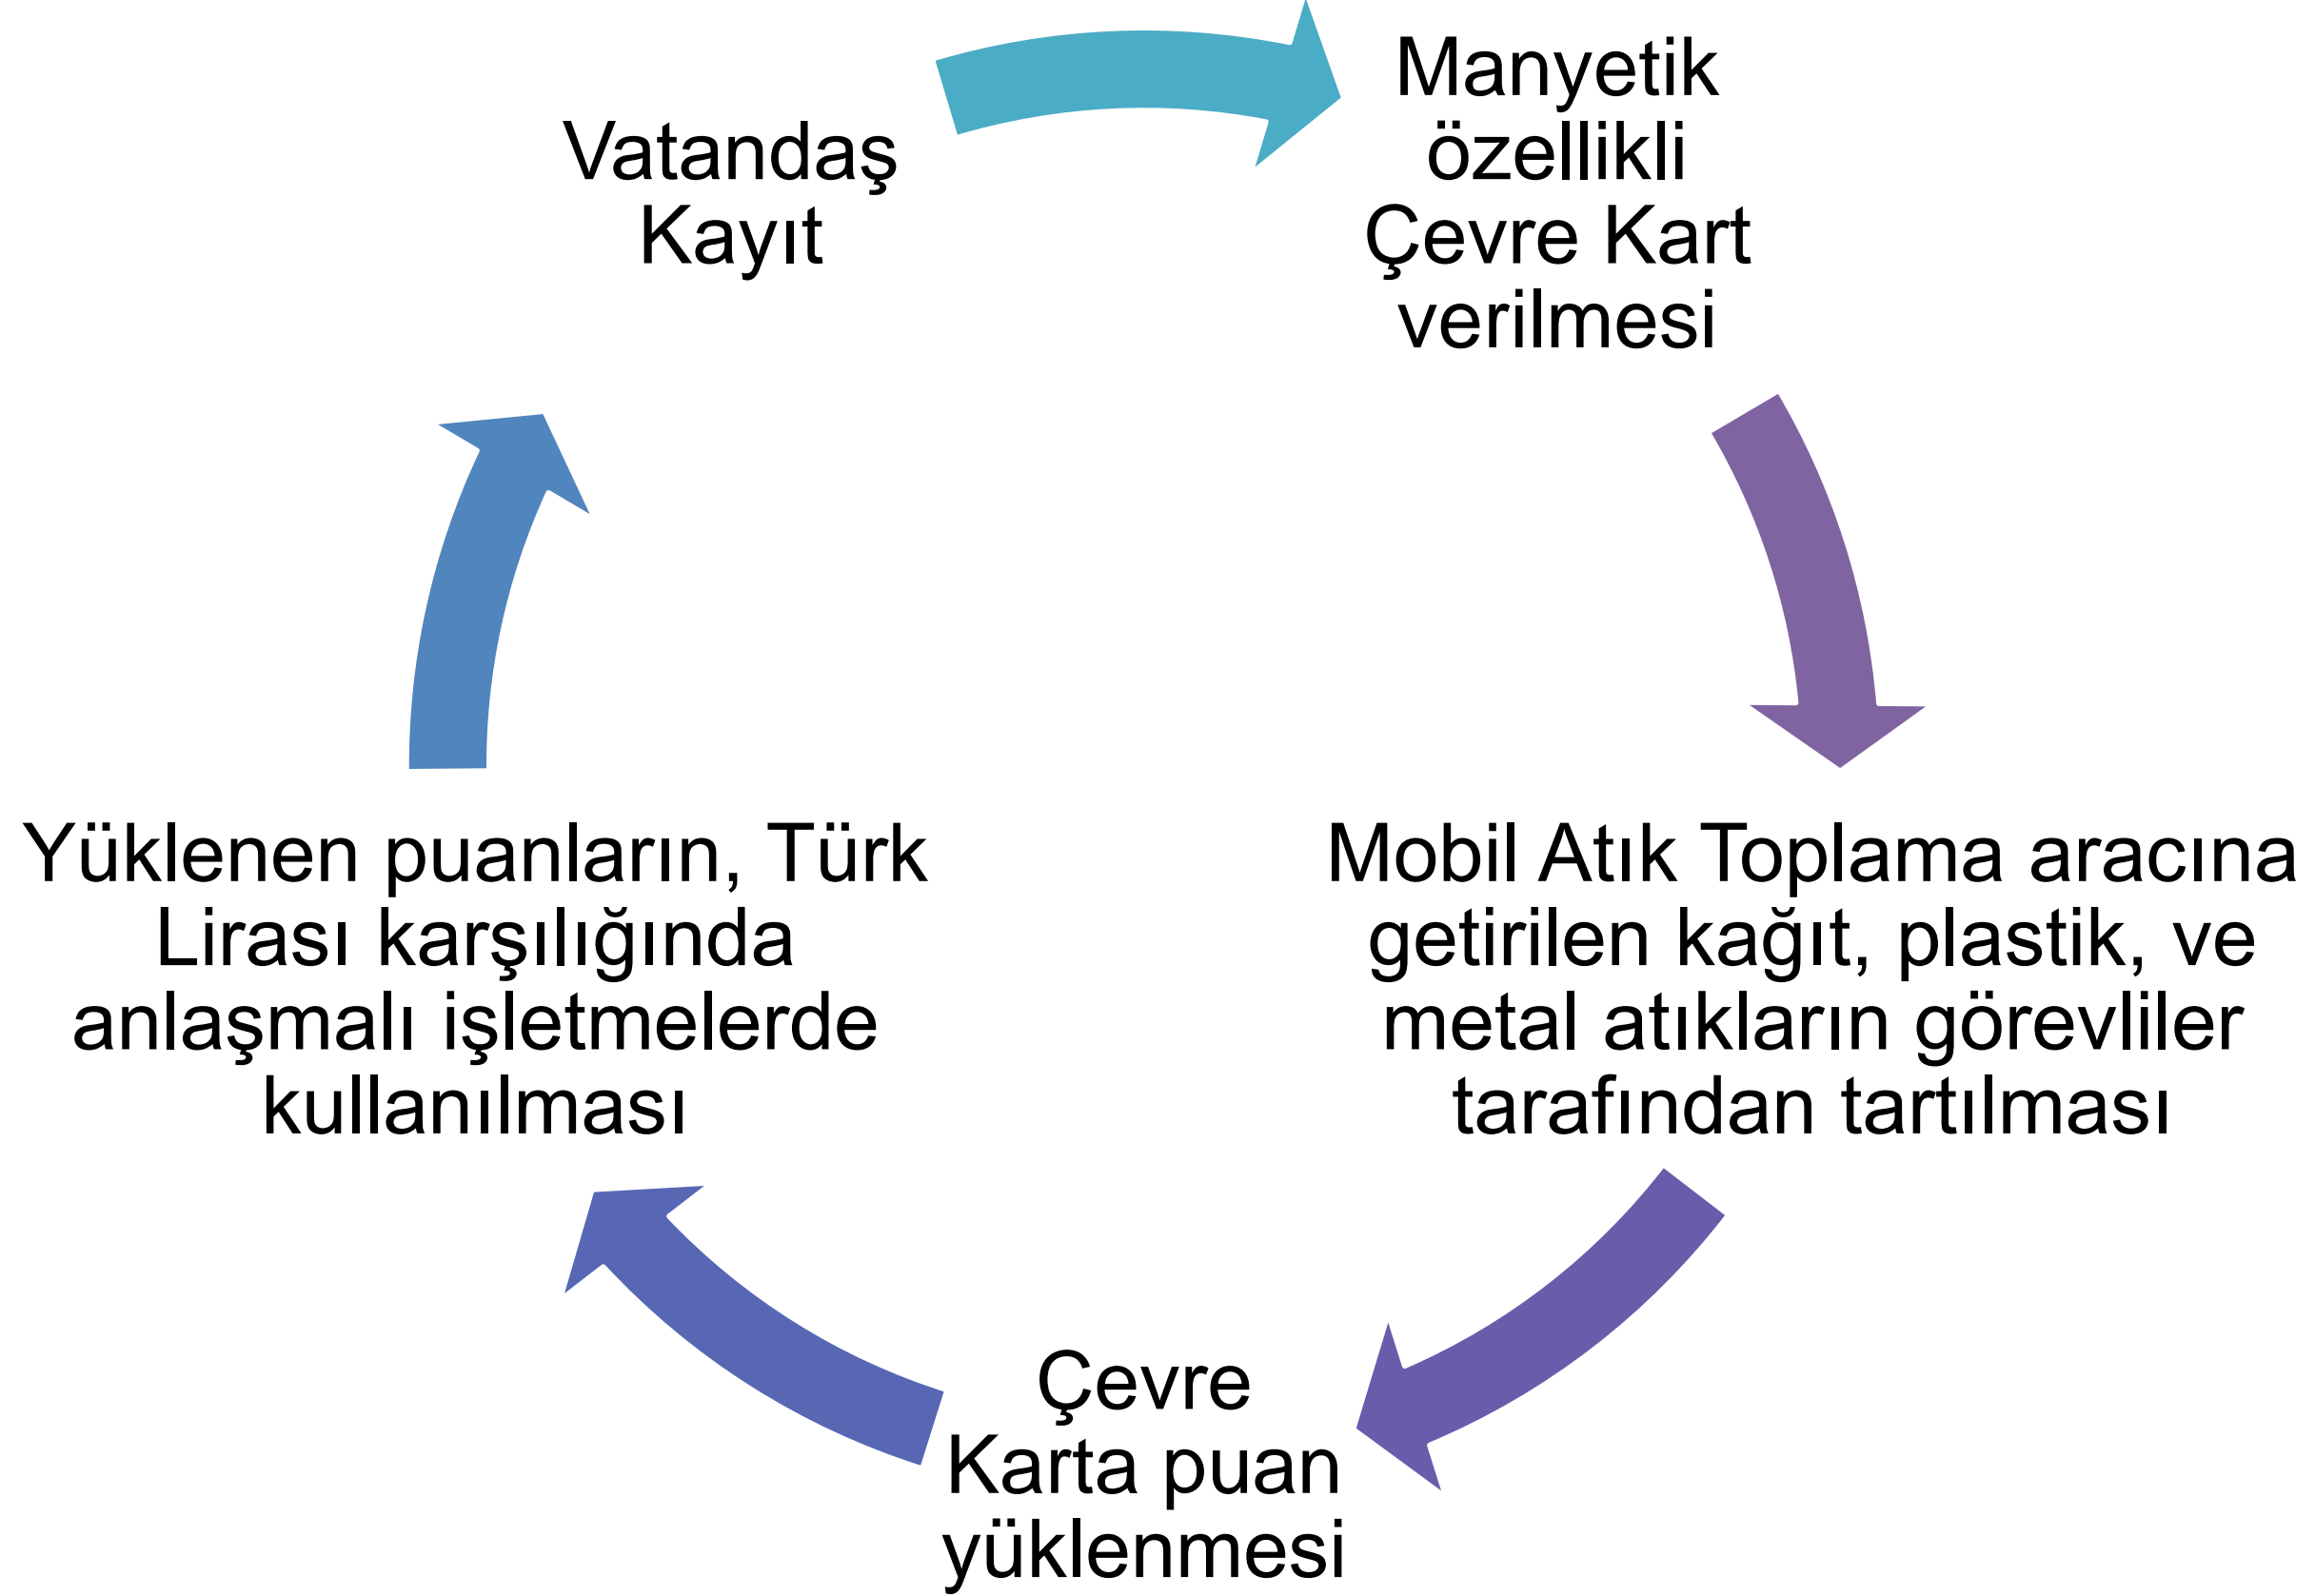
Vatandaş Kayıt

Manyetik özellikli Çevre Kart verilmesi

Mobil Atık Toplama aracına getirilen kağıt, plastik, ve metal atıkların görevliler tarafından tartılması

Çevre Karta puan yüklenmesi

Yüklenen puanların, Türk Lirası karşılığında anlaşmalı işletmelerde kullanılması